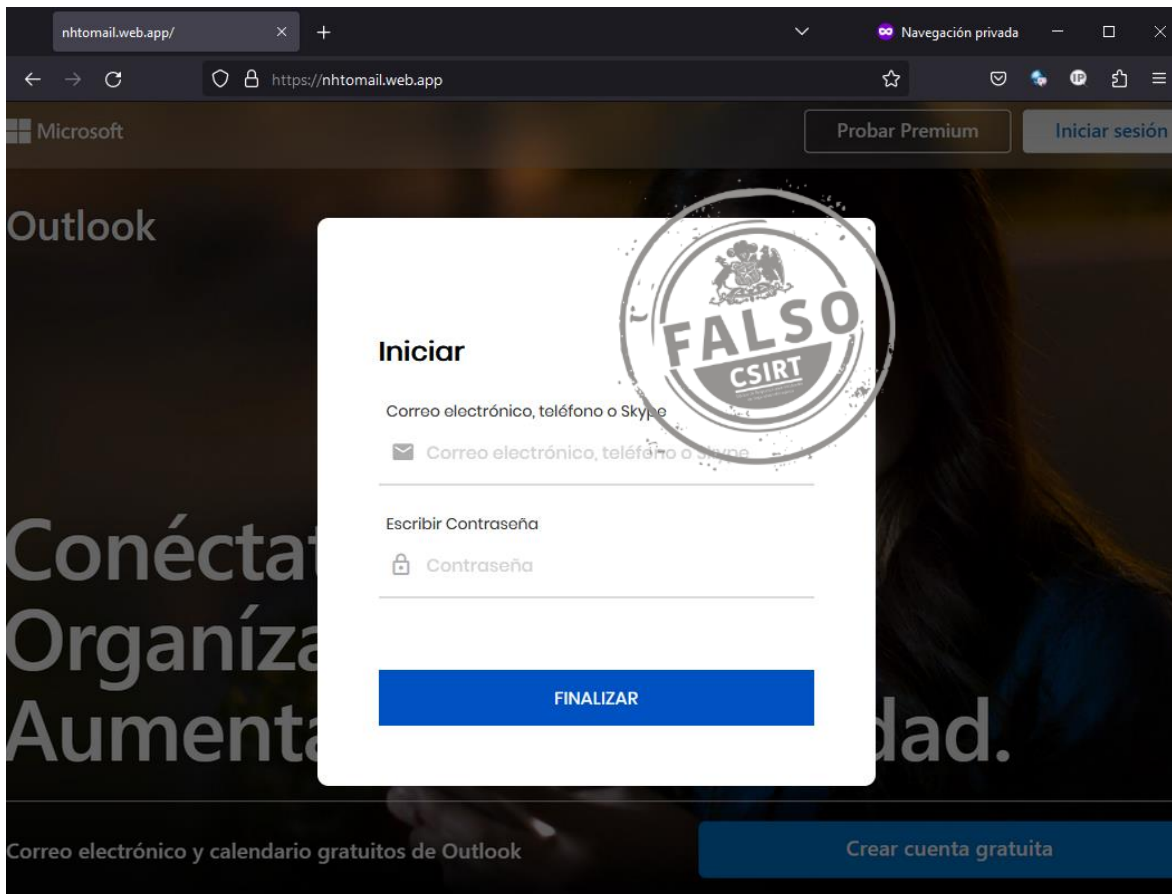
nhtomail.web.app/

Navegación privada

https://nhtomail.web.app

Microsoft

Probar Premium

Iniciar sesión

Outlook

FALSO
CSIRT

Iniciar

Correo electrónico, teléfono o Skype

Correo electrónico, teléfono o Skype

Escribir Contraseña

Contraseña

FINALIZAR

Conéctat
Organíza
Aument dad.

Correo electrónico y calendario gratuitos de Outlook

Crear cuenta gratuita